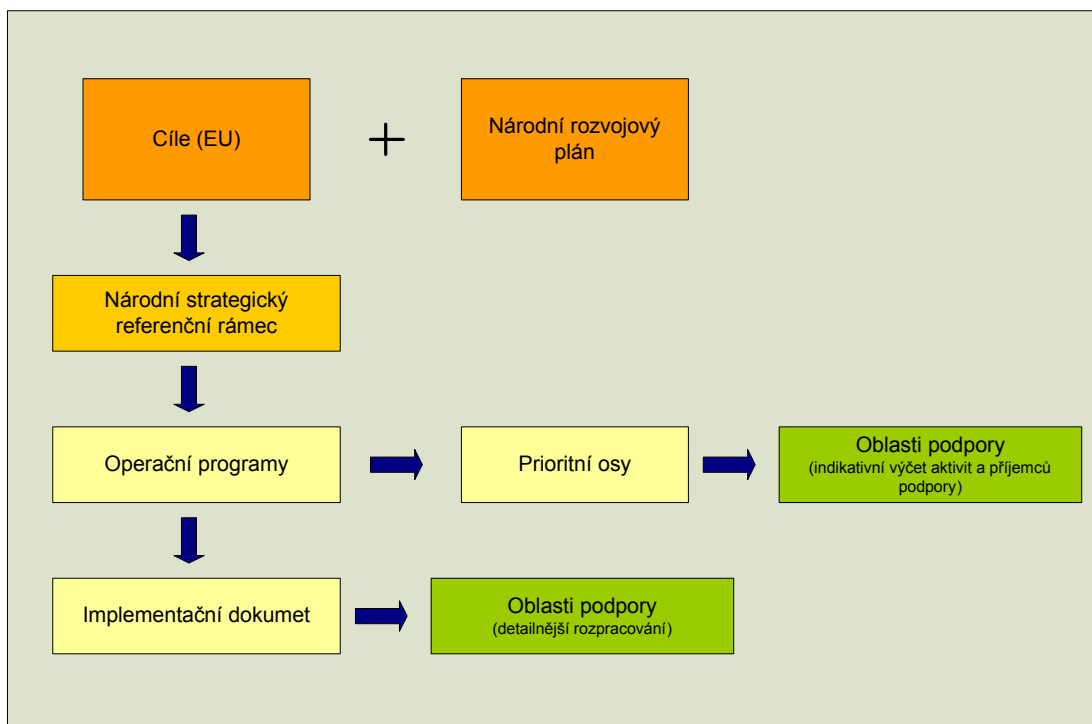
Cíle (EU)

+

Národní rozvojový plán

Národní strategický referenční rámec

Operační programy

Prioritní osy

Oblasti podpory
(indikativní výčet aktivit a příjemců podpory)

Implementační dokumet

Oblasti podpory
(detailnější rozpracování)